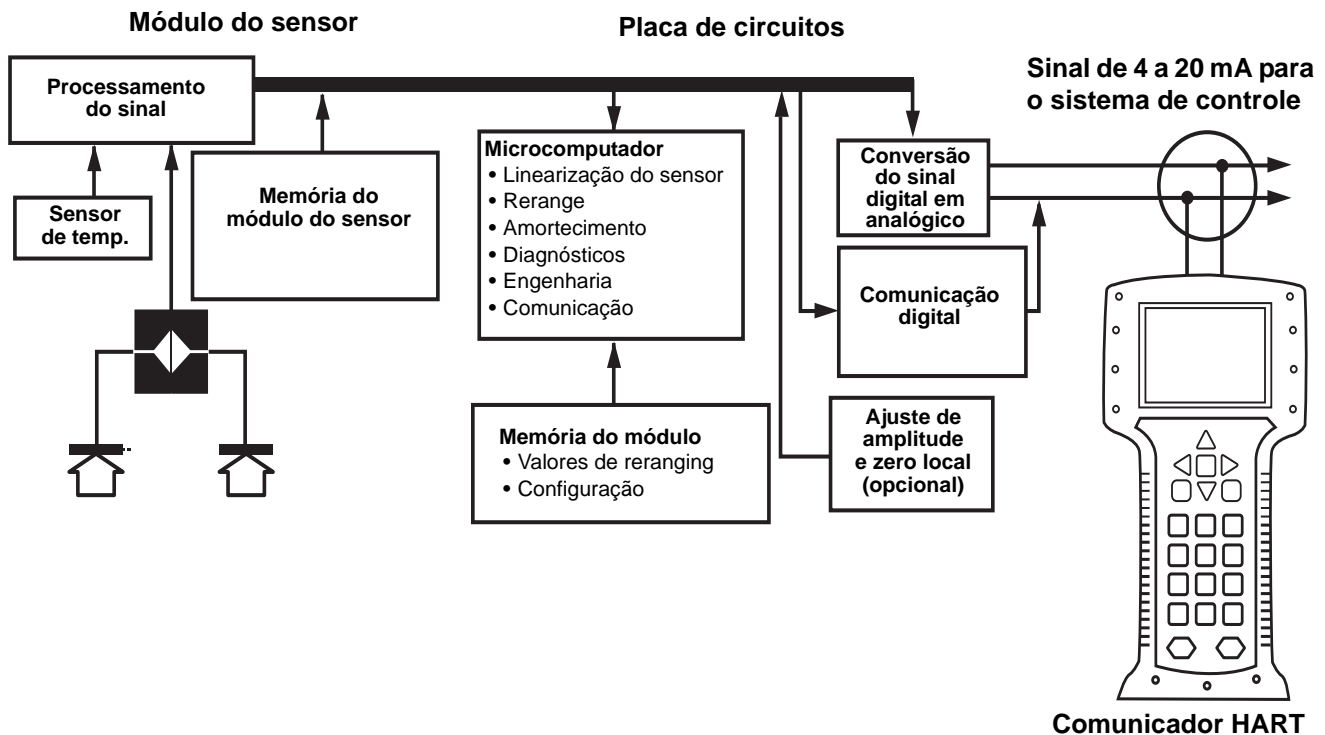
Módulo do sensor

Placa de circuitos

Sinal de 4 a 20 mA para o sistema de controle

Processamento do sinal

Sensor de temp.

Memória do módulo do sensor

Microcomputador
• Linearização do sensor
• Rerange
• Amortecimento
• Diagnósticos
• Engenharia
• Comunicação

Conversão do sinal digital em analógico

Comunicação digital

Memória do módulo
• Valores de reranging
• Configuração

Ajuste de amplitude e zero local (opcional)

Comunicador HART